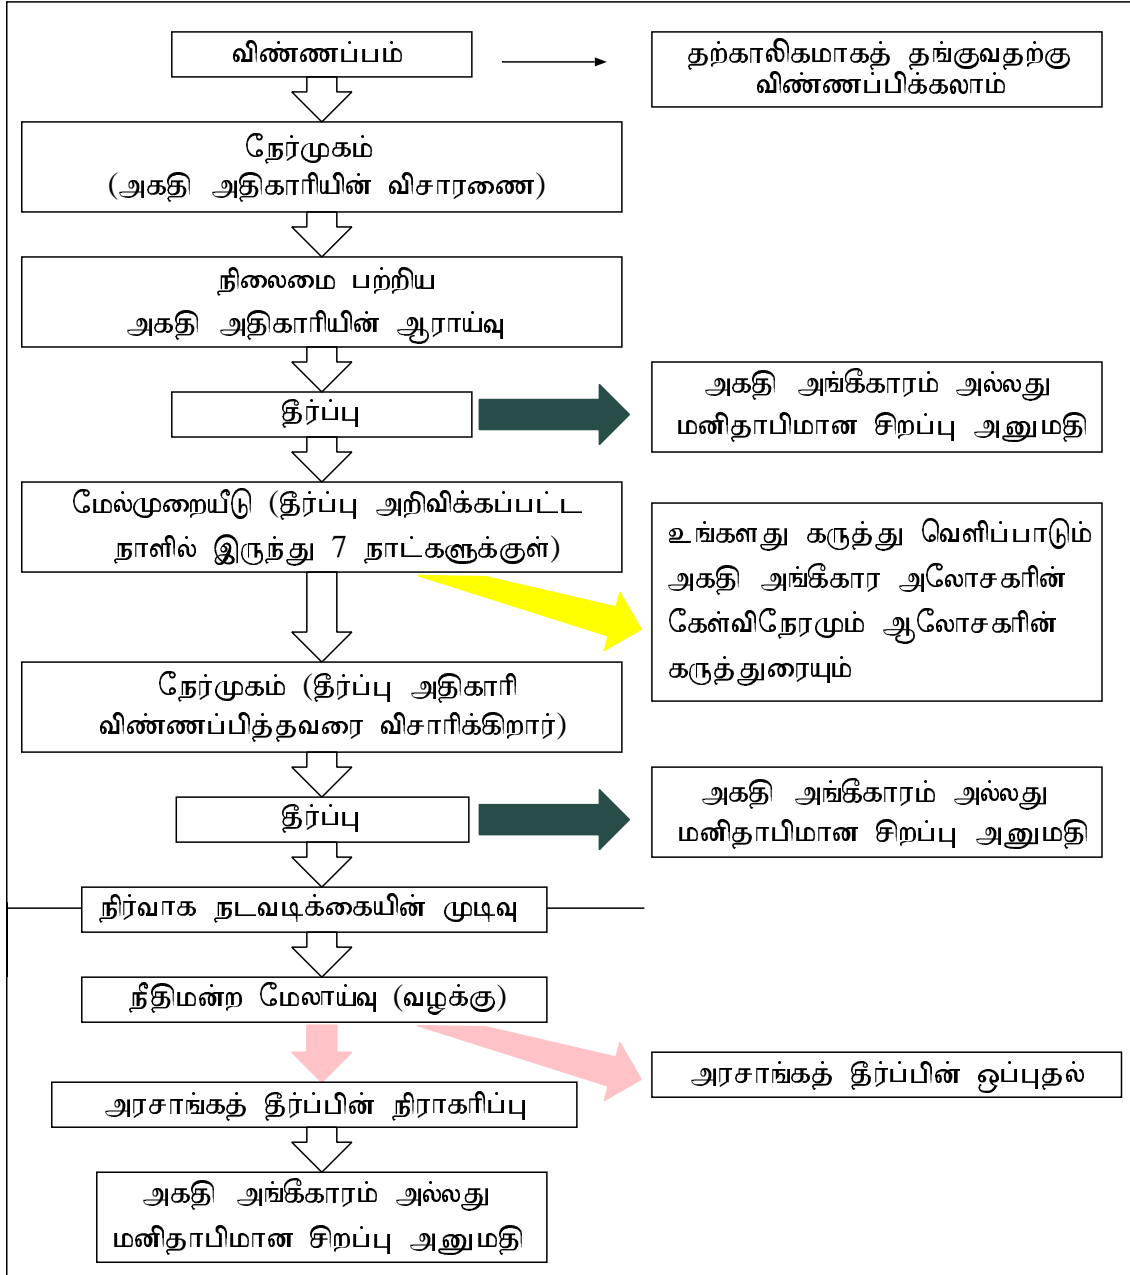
விண்ணப்பம்

தற்காலிகமாகத் தங்குவதற்கு விண்ணப்பிக்கலாம்

நேர்முகம்
(அகதி அதிகாரியின் விசாரணை)

நிலைமை பற்றிய
அகதி அதிகாரியின் ஆராய்வு

தீர்ப்பு

அகதி அங்கீகாரம் அல்லது மனிதாபிமான சிறப்பு அனுமதி

மேல்முறையீடு (தீர்ப்பு அறிவிக்கப்பட்ட நாளில் இருந்து 7 நாட்களுக்குள்)

உங்களது கருத்து வெளிப்பாடும் அகதி அங்கீகார அலோசகரின் கேள்விநேரமும் ஆலோசகரின் கருத்துரையும்

நேர்முகம் (தீர்ப்பு அதிகாரி விண்ணப்பித்தவரை விசாரிக்கிறார்)

தீர்ப்பு

அகதி அங்கீகாரம் அல்லது மனிதாபிமான சிறப்பு அனுமதி

நிர்வாக நடவடிக்கையின் முடிவு

நீதிமன்ற மேலாய்வு (வழக்கு)

அரசாங்கத் தீர்ப்பின் ஒப்புதல்

அரசாங்கத் தீர்ப்பின் நிராகரிப்பு

அகதி அங்கீகாரம் அல்லது மனிதாபிமான சிறப்பு அனுமதி